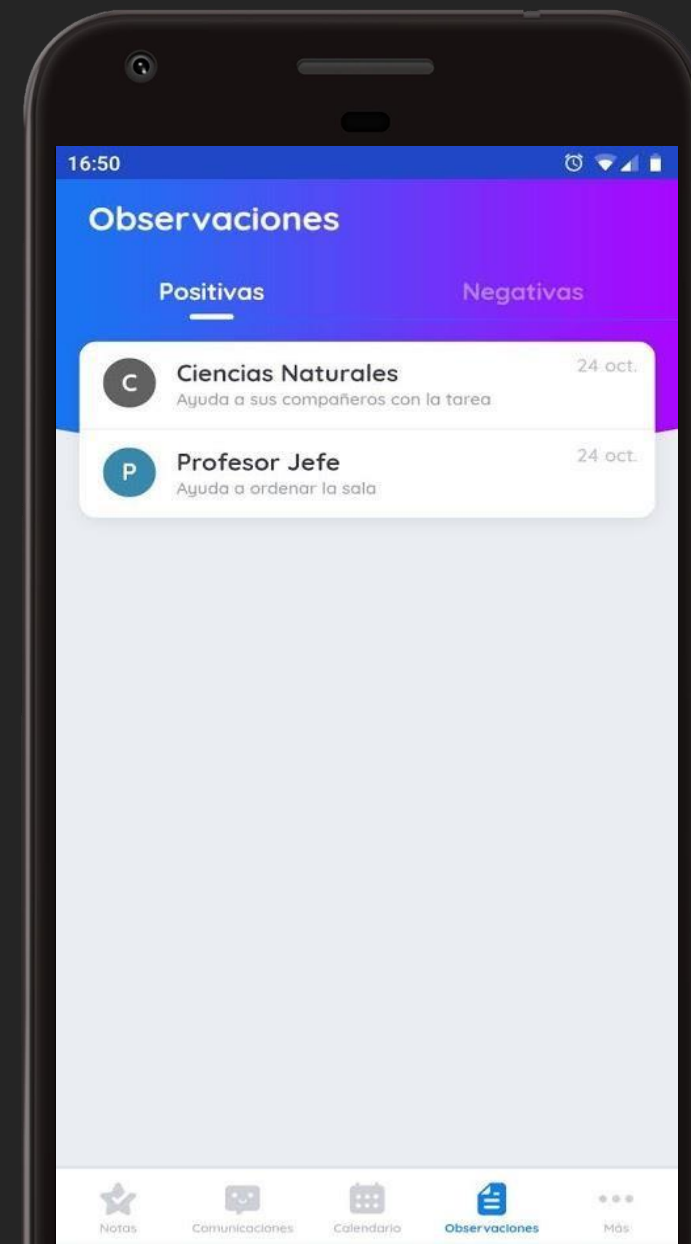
16:50

Observaciones

Positivas

Negativas

C
Ciencias Naturales
Ayuda a sus compañeros con la tarea
24 oct.

P
Profesor Jefe
Ayuda a ordenar la sala
24 oct.

Notas
Comunicaciones
Calendario
Observaciones
Más